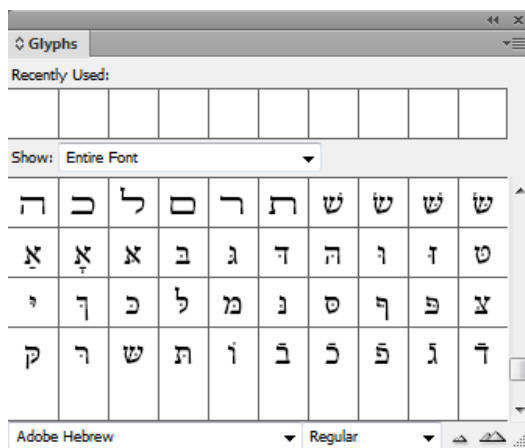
◇ Glyphs

Recently Used:

Show: Entire Font

| ﬣ | ﬤ | ﬥ | ﬦ | ﬧ | ﬨ | שׁ | שׂ | שּׁ | שּׂ |
|---|---|---|---|---|---|---|---|---|---|
| אַ | אָ | אּ | בּ | גּ | דּ | הּ | וּ | זּ | טּ |
| יּ | ךּ | כּ | לּ | מּ | נּ | סּ | ףּ | פּ | צּ |
| קּ | רּ | שּ | תּ | וֹ | בֿ | כֿ | פֿ | ﬦ | ﬧ |

Adobe Hebrew

Regular